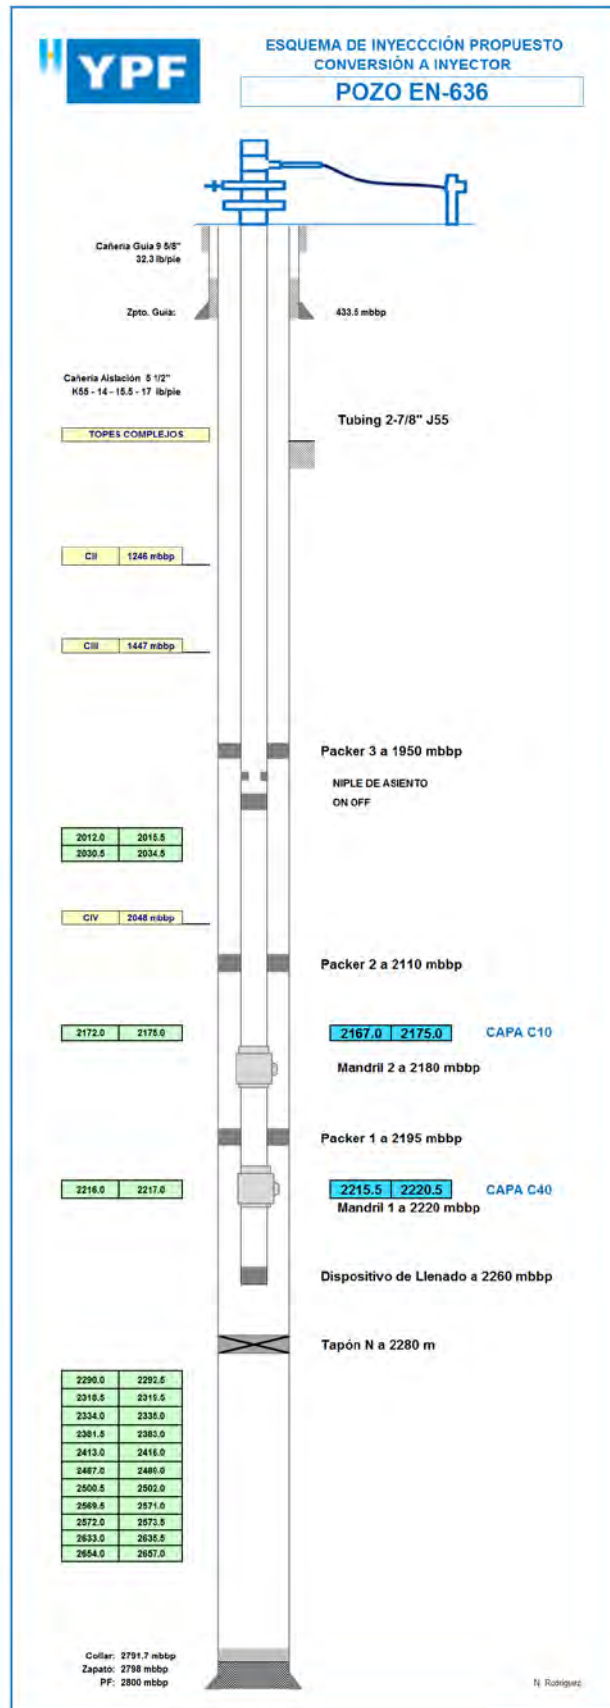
YPF

ESQUEMA DE INYECCCIÓN PROPUESTO
CONVERSIÓN A INYECTOR

POZO EN-636

Cañeria Guia 9 5/8"
32.3 lb/pie

Zpto. Guia: 433.5 mbbp

Cañeria Aislación 5 1/2"
K55 - 14 - 15.5 - 17 lb/pie

Tubing 2-7/8" J55

TOPES COMPLEJOS

| CII | 1246 mbbp |
|---|---|

| CIII | 1447 mbbp |
|---|---|

Packer 3 a 1950 mbbp

NIPLE DE ASIENTO
ON OFF

| 2012.0 | 2015.5 |
|---|---|
| 2030.5 | 2034.5 |

| CIV | 2048 mbbp |
|---|---|

Packer 2 a 2110 mbbp

| 2172.0 | 2175.0 |
|---|---|

| 2167.0 | 2175.0 |
|---|---|

CAPA C10

Mandril 2 a 2180 mbbp

Packer 1 a 2195 mbbp

| 2216.0 | 2217.0 |
|---|---|

| 2215.5 | 2220.5 |
|---|---|

CAPA C40

Mandril 1 a 2220 mbbp

Dispositivo de Llenado a 2260 mbbp

Tapón N a 2280 m

| 2290.0 | 2292.5 |
|---|---|
| 2318.5 | 2319.5 |
| 2334.0 | 2335.0 |
| 2381.5 | 2383.0 |
| 2413.0 | 2416.0 |
| 2487.0 | 2489.0 |
| 2500.5 | 2502.0 |
| 2569.5 | 2571.0 |
| 2572.0 | 2573.5 |
| 2633.0 | 2635.5 |
| 2654.0 | 2657.0 |

Collar: 2791.7 mbbp
Zapato: 2798 mbbp
PF: 2800 mbbp

N. Rodriguez